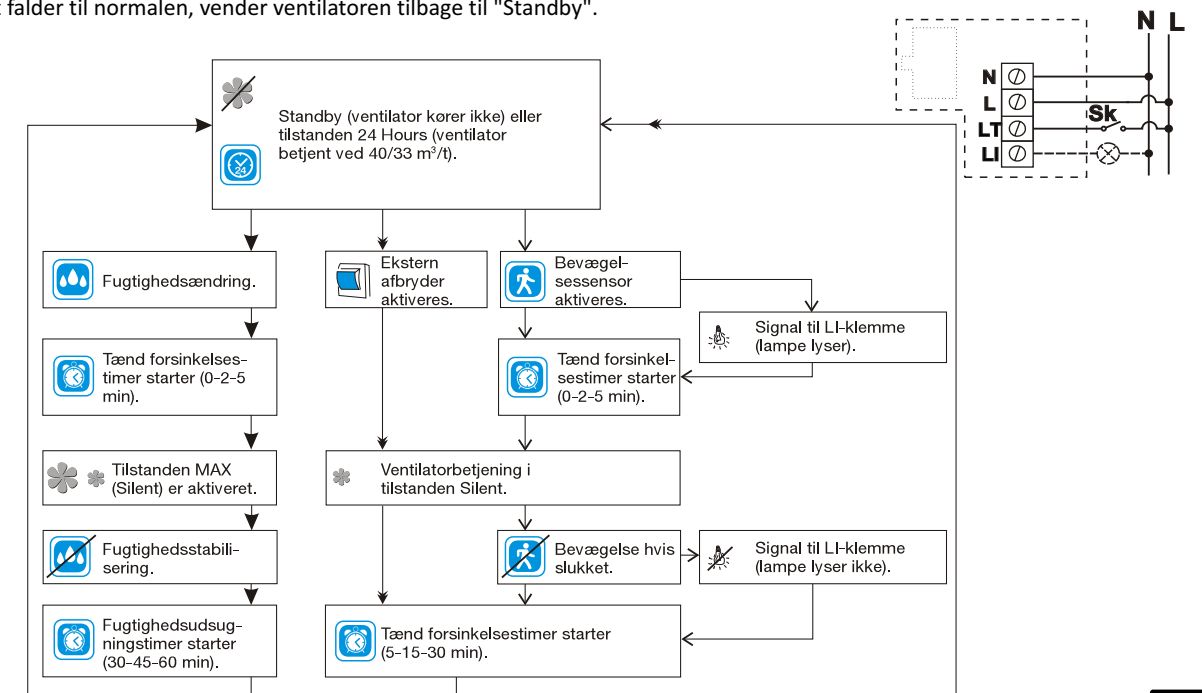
falder til normalen, vender ventilatoren tilbage til "Standby".

N L

N
L
LT
LI
Sk

Standby (ventilator kører ikke) eller tilstanden 24 Hours (ventilator betjent ved 40/33 m$^3$/t).

24

Fugtighedsændring.

Ekstern afbryder aktiveres.

Bevægelsessensor aktiveres.

Signal til LI-klemme (lampe lyser).

Tænd forsinkelsestimer starter (0-2-5 min).

Tænd forsinkelsestimer starter (0-2-5 min).

Tilstanden MAX (Silent) er aktiveret.

Ventilatorbetjening i tilstanden Silent.

Fugtighedsstabilisering.

Bevægelse hvis slukket.

Signal til LI-klemme (lampe lyser ikke).

Fugtighedsudsugningstimer starter (30-45-60 min).

Tænd forsinkelsestimer starter (5-15-30 min).